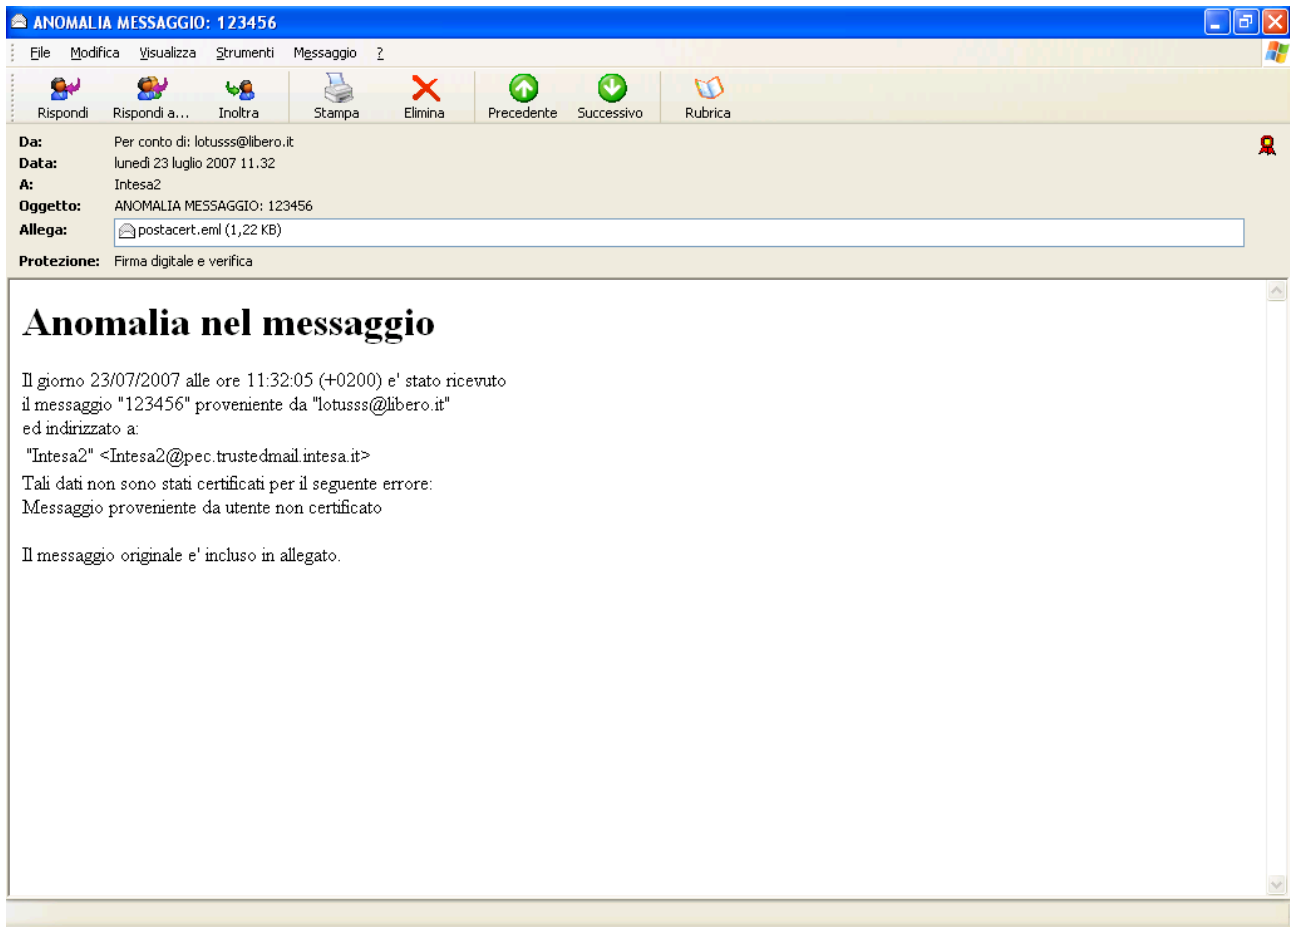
ANOMALIA MESSAGGIO: 123456

File Modifica Visualizza Strumenti Messaggio ?

Rispondi Rispondi a... Inoltra Stampa Elimina Precedente Successivo Rubrica

Da: Per conto di: lotusss@libero.it
Data: lunedì 23 luglio 2007 11.32
A: Intesa2
Oggetto: ANOMALIA MESSAGGIO: 123456
Allega: postacert.eml (1,22 KB)
Protezione: Firma digitale e verifica

# Anomalia nel messaggio

Il giorno 23/07/2007 alle ore 11:32:05 (+0200) e' stato ricevuto il messaggio "123456" proveniente da "lotusss@libero.it" ed indirizzato a:

"Intesa2" <Intesa2@pec.trustedmail.intesa.it>

Tali dati non sono stati certificati per il seguente errore:
Messaggio proveniente da utente non certificato

Il messaggio originale e' incluso in allegato.